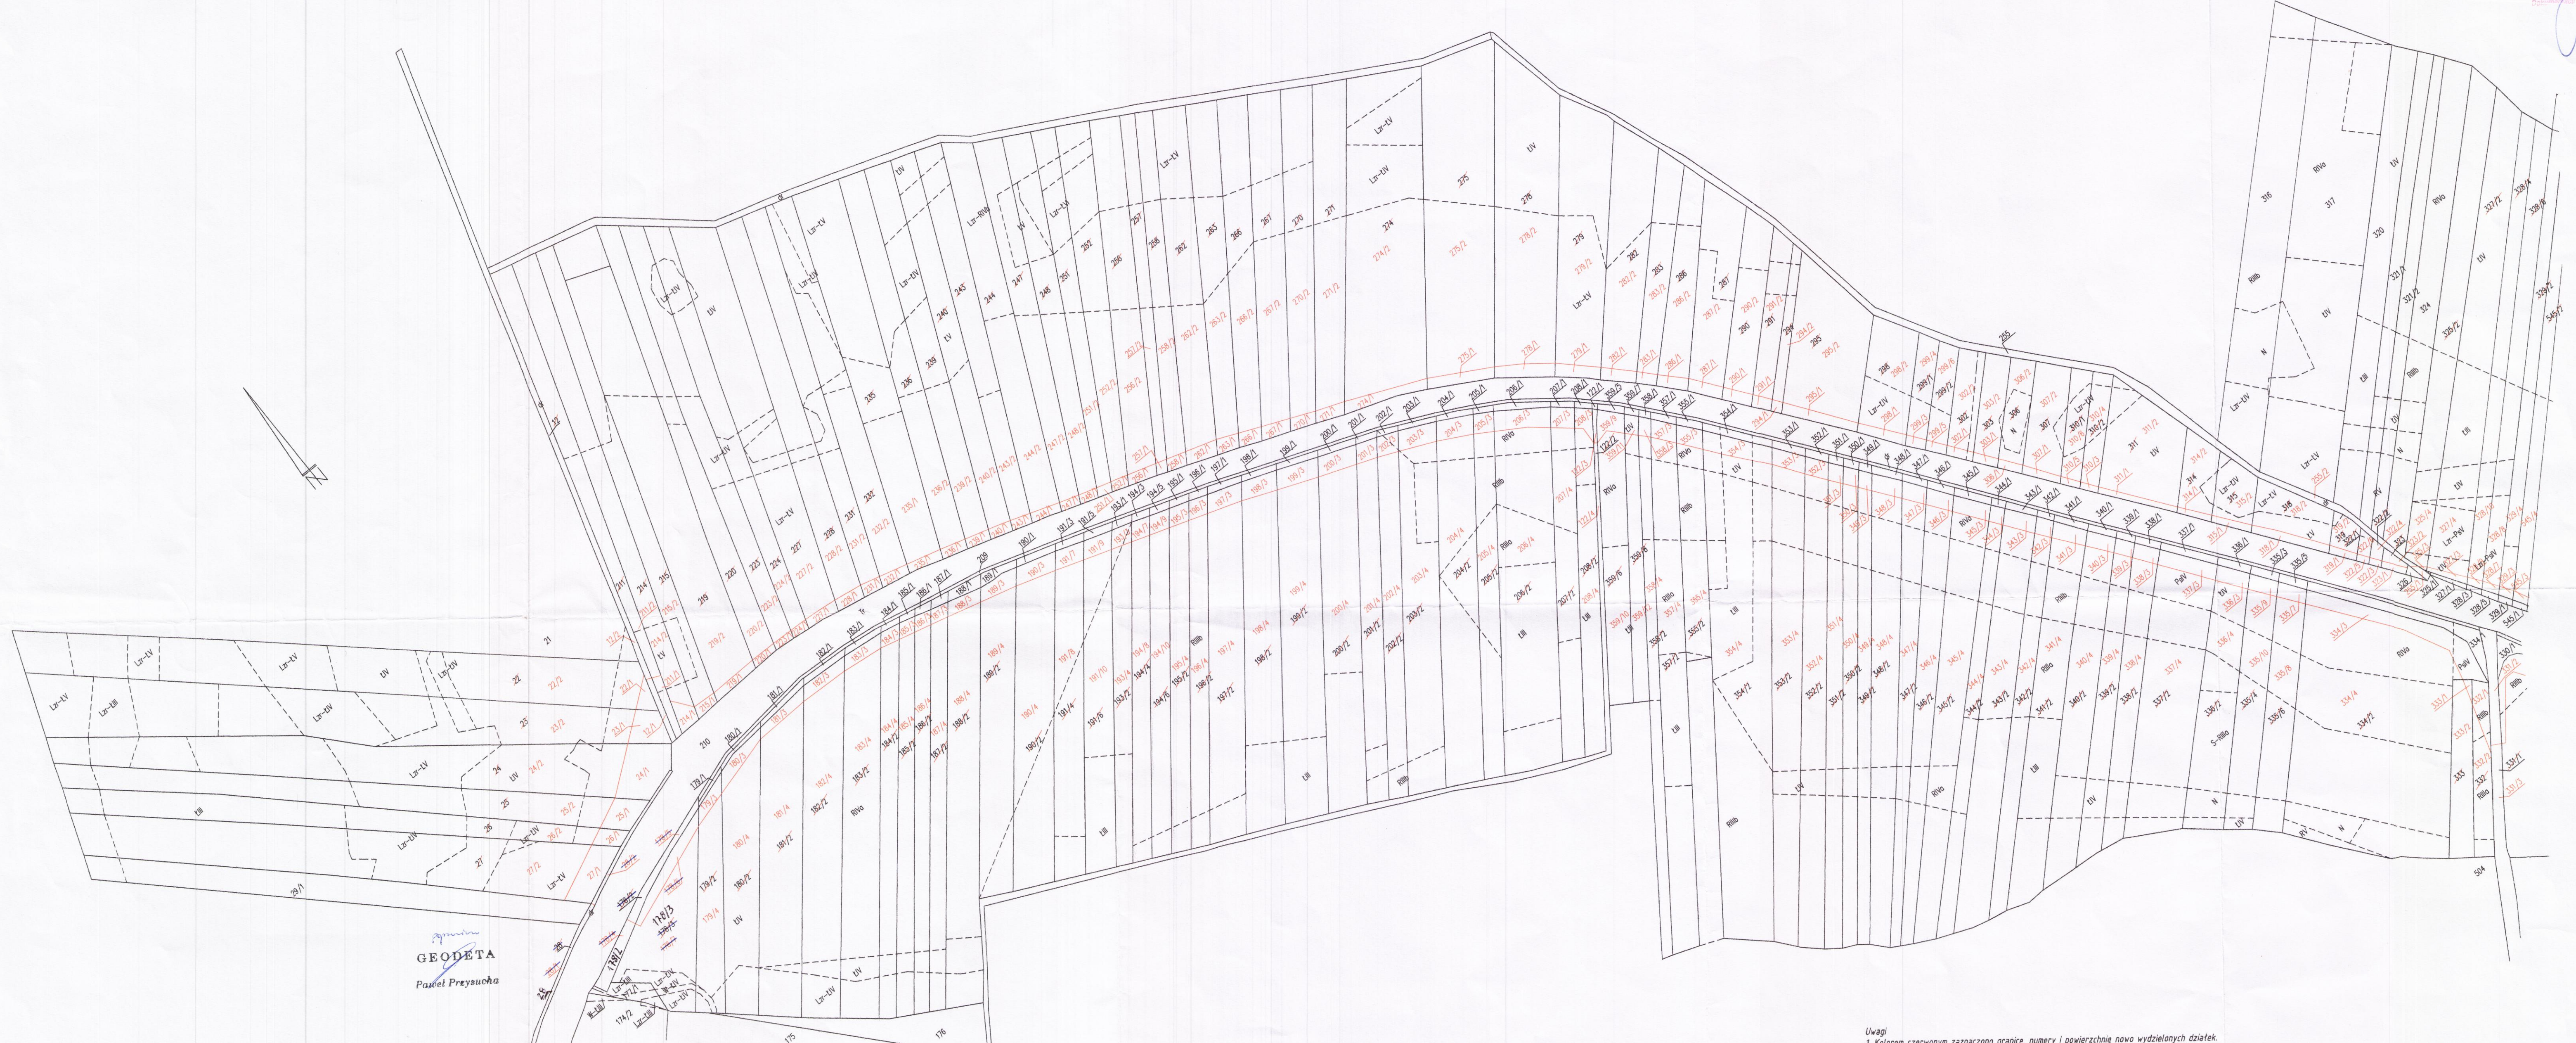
GEODETA
Paweł Przysucha

Uwagi
1. Kolorem czerwonym zaznaczono granice, numery i powierzchnie nowo wydzielonych działek.

21
22
23
24
25
26
27
29/1
Lz-ŁV
Lz-ŁIII
ŁIII
ŁIV
210
211
214
215
219
220
223
224
227
228
231
232
235
236
239
240
243
244
247
248
251
252
256
257
258
262
263
266
267
270
271
274
275
276
278
279
282
283
286
287
290
291
294
295
298
299/4
302
303
306
307
310
311
314
315
316
317
318
320
321
324
326
327/2
328/4
329/2
330
332
333
334/2
335
337/2
338/2
340/2
341/2
342/2
343/2
344/2
345/2
346/2
347/2
348/2
349/2
350/2
351/2
352/2
353/2
354/2
355/2
356/2
357/2
180/1
181/1
182/1
183/1
184/1
185/1
186/1
187/1
188/1
189/1
190/1
191/5
192/3
193/3
194/3
195/5
196/1
197/1
198/1
199/1
200/1
201/1
202/1
203/1
204/1
205/1
206/1
207/1
208/1
179/1
179/2
180/2
181/2
182/2
183/2
184/2
185/2
186/2
188/2
189/2
190/2
191/6
193/2
194/6
195/6
196/2
197/2
198/2
199/2
200/2
201/2
202/2
203/2
204/2
205/2
206/2
207/2
208/2
178/3
174/2
175
176
504
RIVa
RIIIb
PsV
N
ŁV
Lz-PsV
S-RIIIb